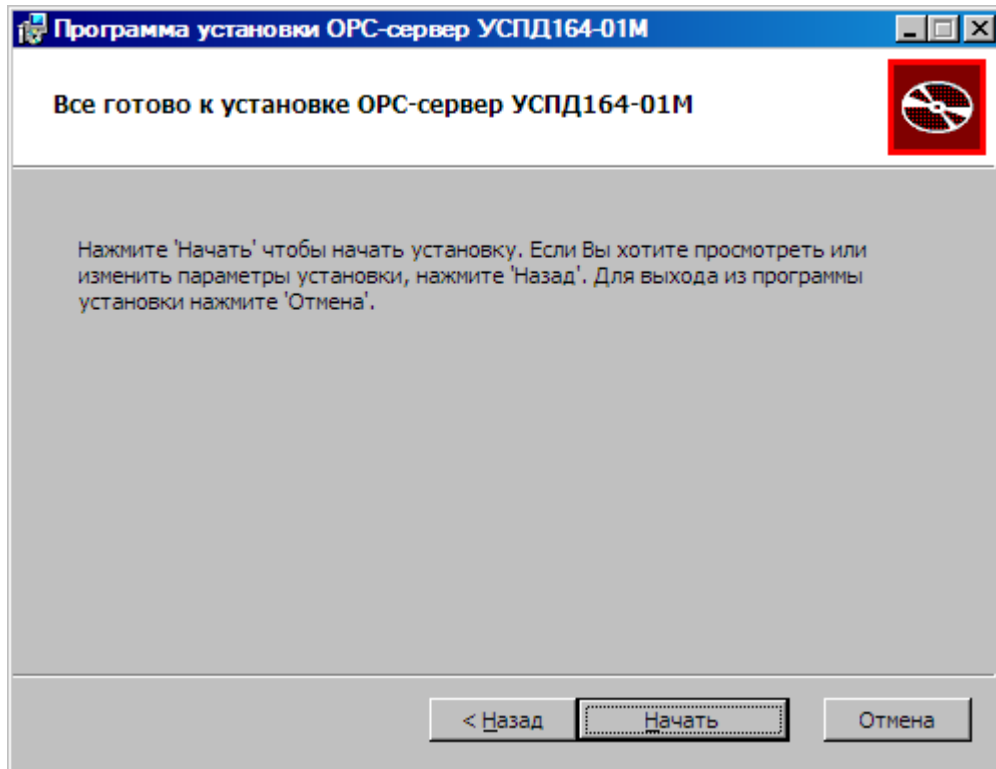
Программа установки OPC-сервер УСПД164-01М

Все готово к установке OPC-сервер УСПД164-01М

Нажмите 'Начать' чтобы начать установку. Если Вы хотите просмотреть или изменить параметры установки, нажмите 'Назад'. Для выхода из программы установки нажмите 'Отмена'.

< Назад

Начать

Отмена